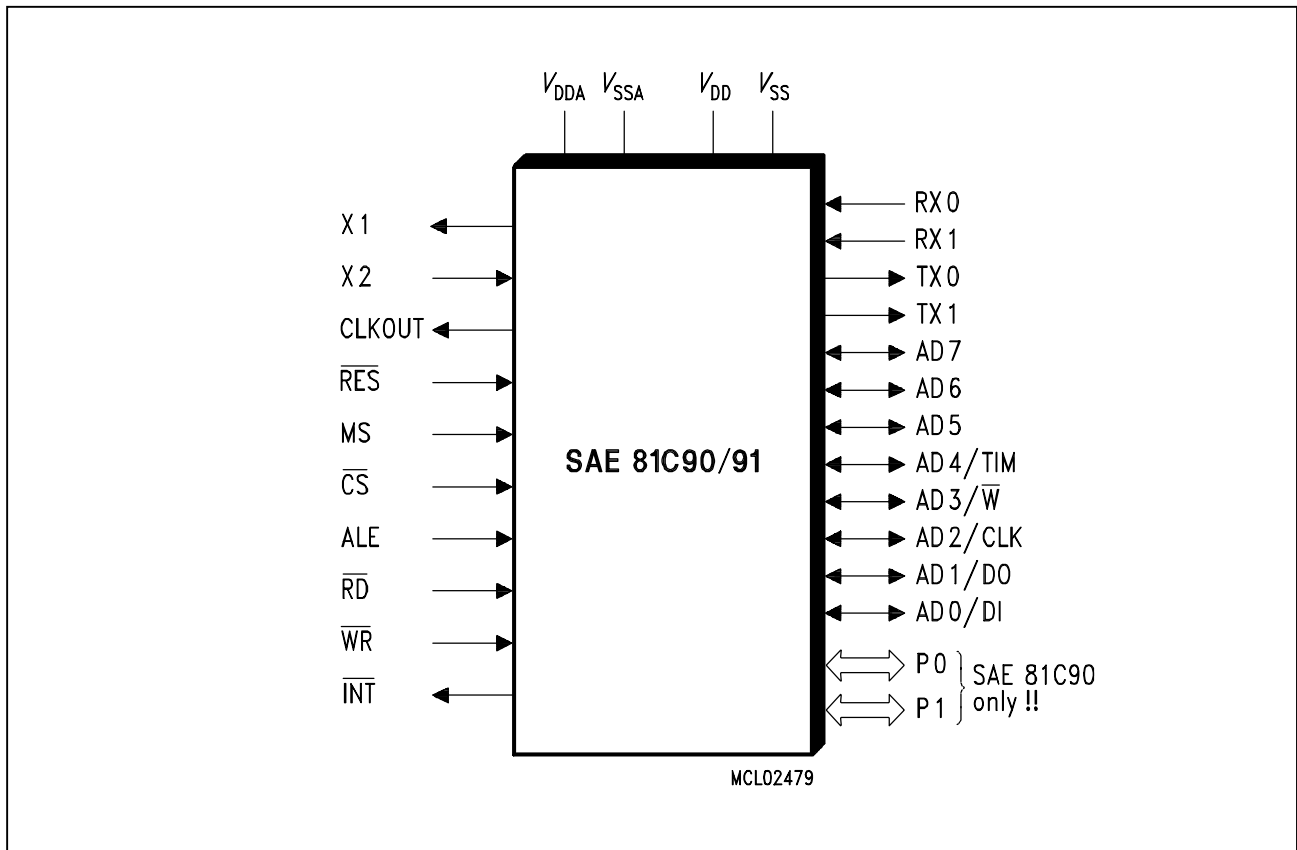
$V_{DDA}$ $V_{SSA}$ $V_{DD}$ $V_{SS}$

X 1
X 2
CLKOUT
$\overline{RES}$
MS
$\overline{CS}$
ALE
$\overline{RD}$
$\overline{WR}$
$\overline{INT}$

SAE 81C90/91

RX 0
RX 1
TX 0
TX 1
AD 7
AD 6
AD 5
AD 4/TIM
AD 3/$\overline{W}$
AD 2/CLK
AD 1/DO
AD 0/DI
P 0
P 1
SAE 81C90 only !!

MCL02479